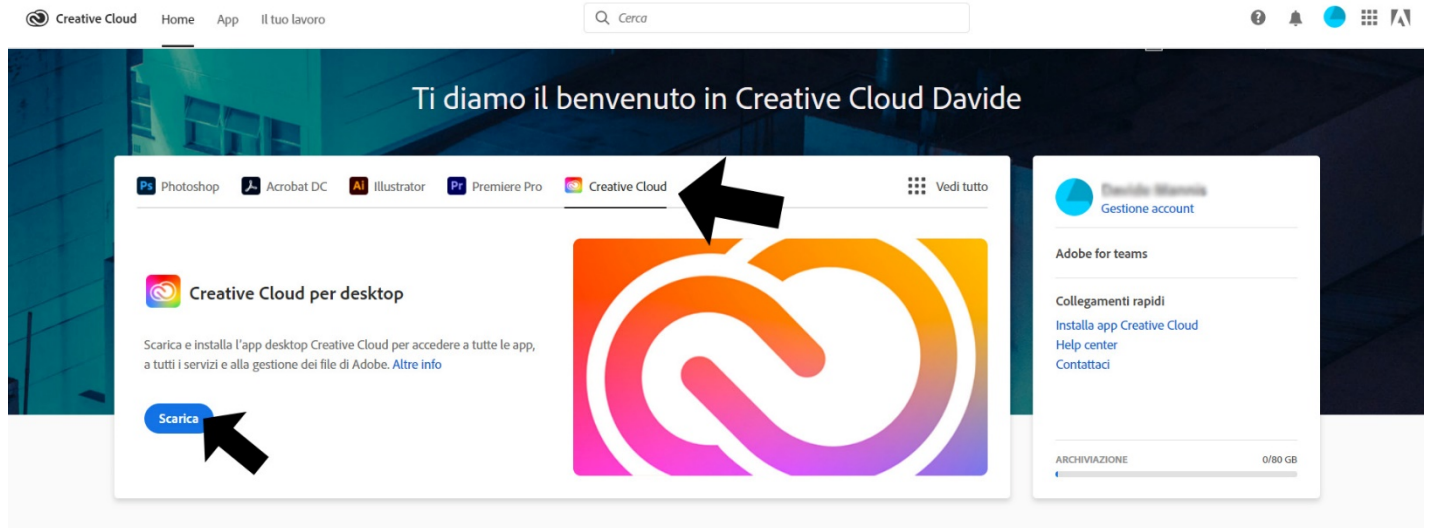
Creative Cloud Home App Il tuo lavoro

Cerca

Ti diamo il benvenuto in Creative Cloud Davide

Ps Photoshop Acrobat DC Ai Illustrator Pr Premiere Pro Creative Cloud

Vedi tutto

Creative Cloud per desktop

Scarica e installa l'app desktop Creative Cloud per accedere a tutte le app, a tutti i servizi e alla gestione dei file di Adobe. Altre info

Scarica

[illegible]
Gestione account

Adobe for teams

Collegamenti rapidi
Installa app Creative Cloud
Help center
Contattaci

ARCHIVIAZIONE 0/80 GB